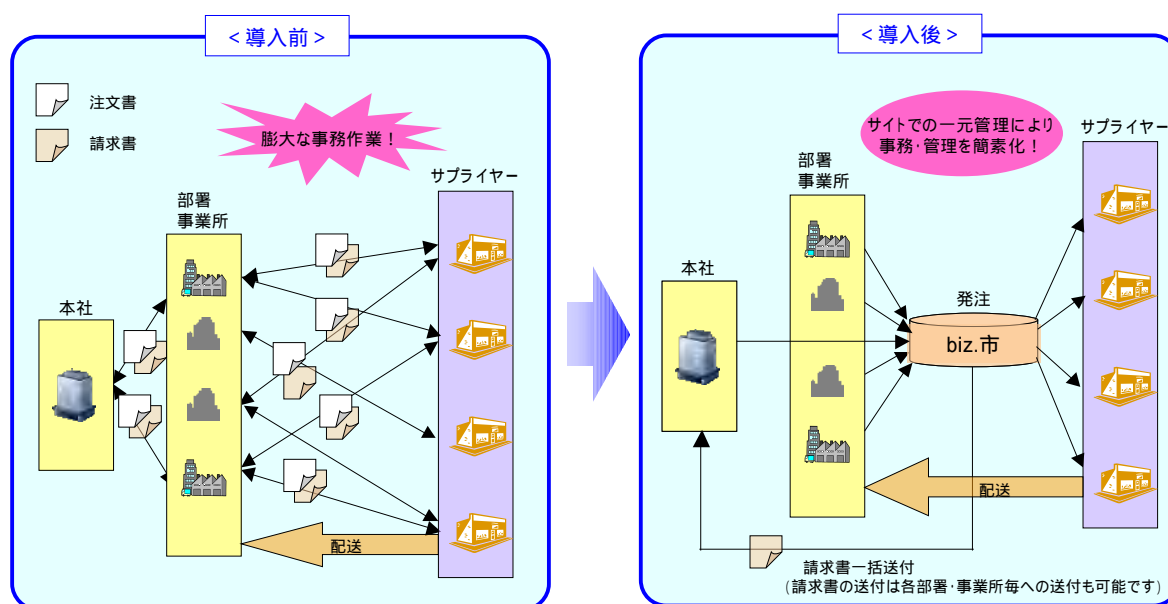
＜導入前＞

注文書

請求書

膨大な事務作業！

サプライヤー

部署
事業所

本社

配送

＜導入後＞

サイトでの一元管理により
事務･管理を簡素化！

サプライヤー

部署
事業所

本社

発注

biz.市

配送

請求書一括送付
（請求書の送付は各部署･事業所毎への送付も可能です）